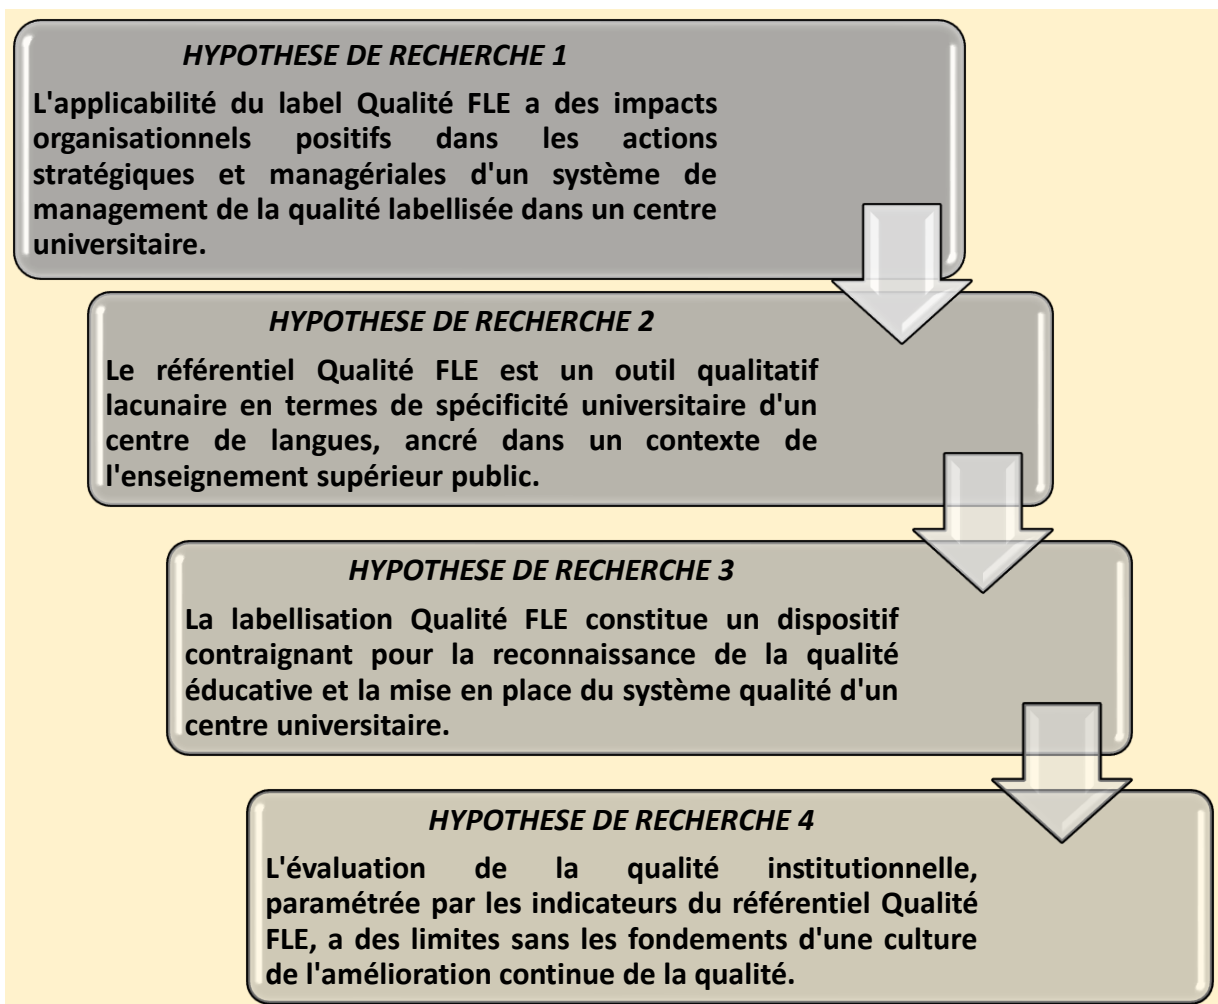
HYPOTHESE DE RECHERCHE 1

L'applicabilité du label Qualité FLE a des impacts organisationnels positifs dans les actions stratégiques et managériales d'un système de management de la qualité labellisée dans un centre universitaire.

HYPOTHESE DE RECHERCHE 2

Le référentiel Qualité FLE est un outil qualitatif lacunaire en termes de spécificité universitaire d'un centre de langues, ancré dans un contexte de l'enseignement supérieur public.

HYPOTHESE DE RECHERCHE 3

La labellisation Qualité FLE constitue un dispositif contraignant pour la reconnaissance de la qualité éducative et la mise en place du système qualité d'un centre universitaire.

HYPOTHESE DE RECHERCHE 4

L'évaluation de la qualité institutionnelle, paramétrée par les indicateurs du référentiel Qualité FLE, a des limites sans les fondements d'une culture de l'amélioration continue de la qualité.